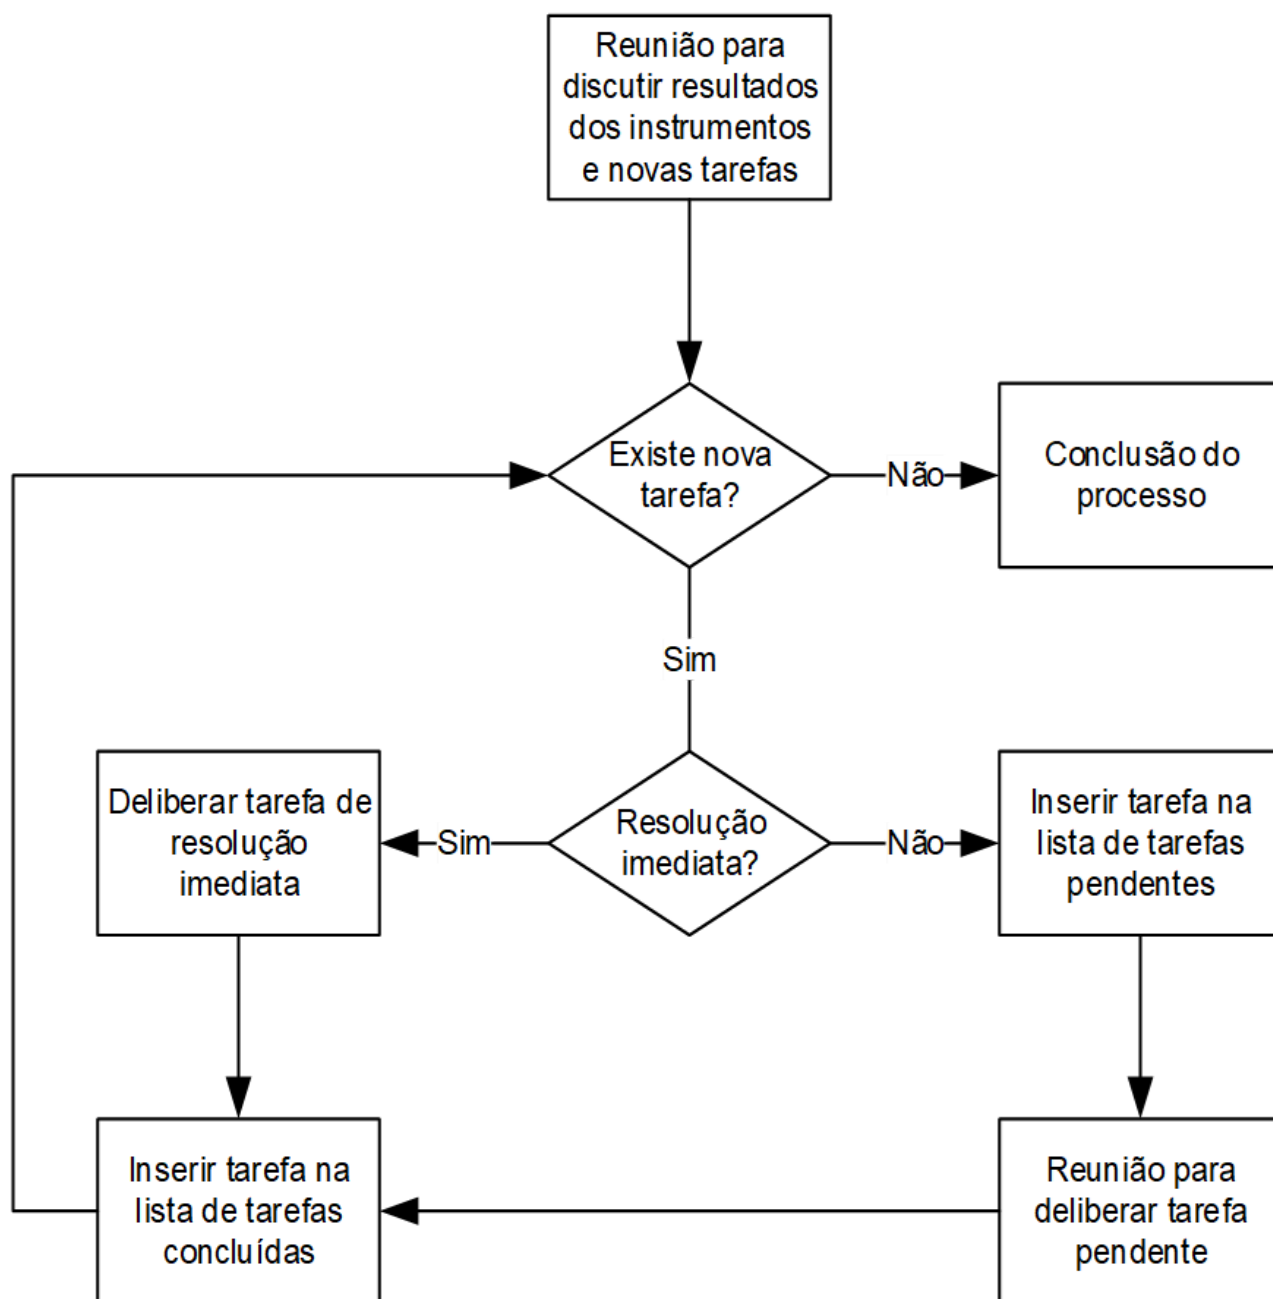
Reunião para discutir resultados dos instrumentos e novas tarefas

Existe nova tarefa?

Não

Conclusão do processo

Sim

Deliberar tarefa de resolução imediata

Sim

Resolução imediata?

Não

Inserir tarefa na lista de tarefas pendentes

Inserir tarefa na lista de tarefas concluídas

Reunião para deliberar tarefa pendente